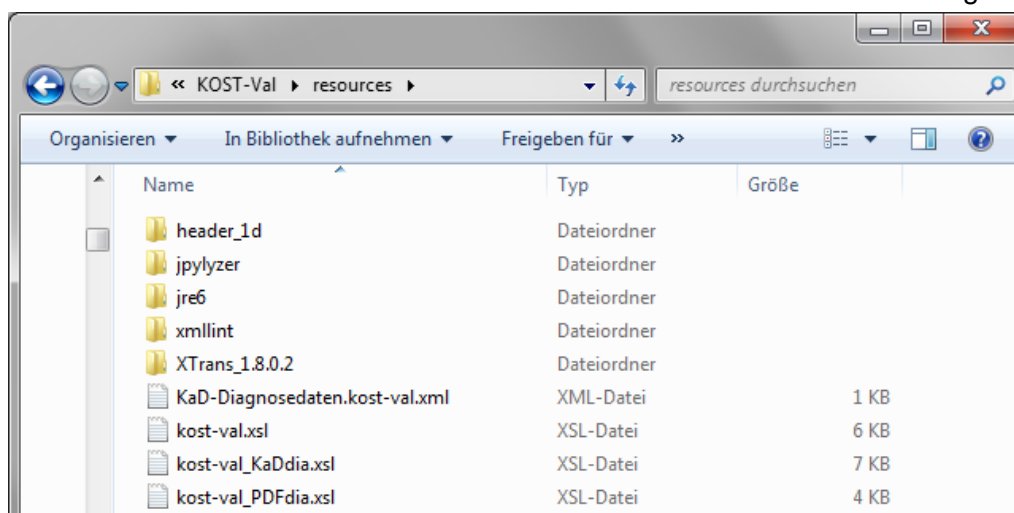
« KOST-Val ▸ resources ▸

resources durchsuchen

Organisieren ▾ In Bibliothek aufnehmen ▾ Freigeben für ▾ »

| Name | Typ | Größe |
|---|---|---|
| header_1d | Dateiordner | |
| jpylyzer | Dateiordner | |
| jre6 | Dateiordner | |
| xmllint | Dateiordner | |
| XTrans_1.8.0.2 | Dateiordner | |
| KaD-Diagnosedaten.kost-val.xml | XML-Datei | 1 KB |
| kost-val.xsl | XSL-Datei | 6 KB |
| kost-val_KaDdia.xsl | XSL-Datei | 7 KB |
| kost-val_PDFdia.xsl | XSL-Datei | 4 KB |